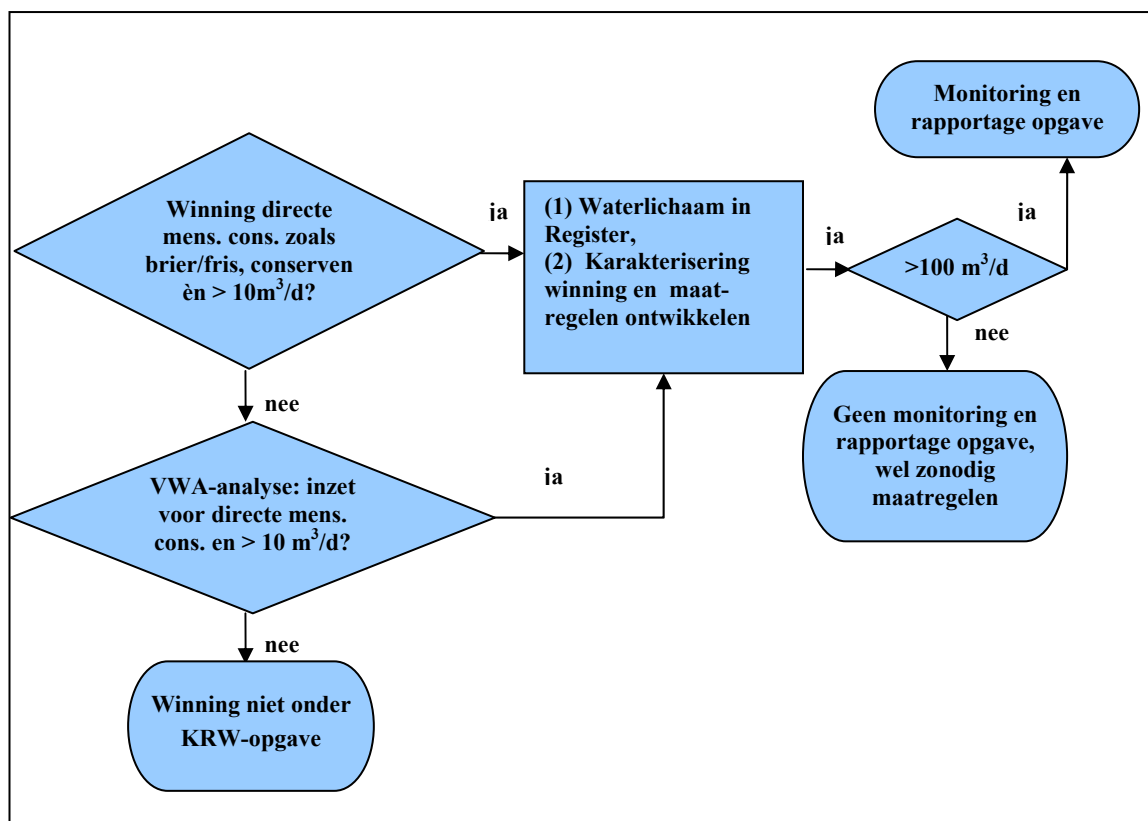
Winning directe mens. cons. zoals brier/fris, conserven èn > 10m$^3$/d?

ja

(1) Waterlichaam in Register,
(2) Karakterisering winning en maatregelen ontwikkelen

ja

>100 m$^3$/d

ja

Monitoring en rapportage opgave

nee

Geen monitoring en rapportage opgave, wel zonodig maatregelen

nee

VWA-analyse: inzet voor directe mens. cons. en > 10 m$^3$/d?

ja

nee

Winning niet onder KRW-opgave